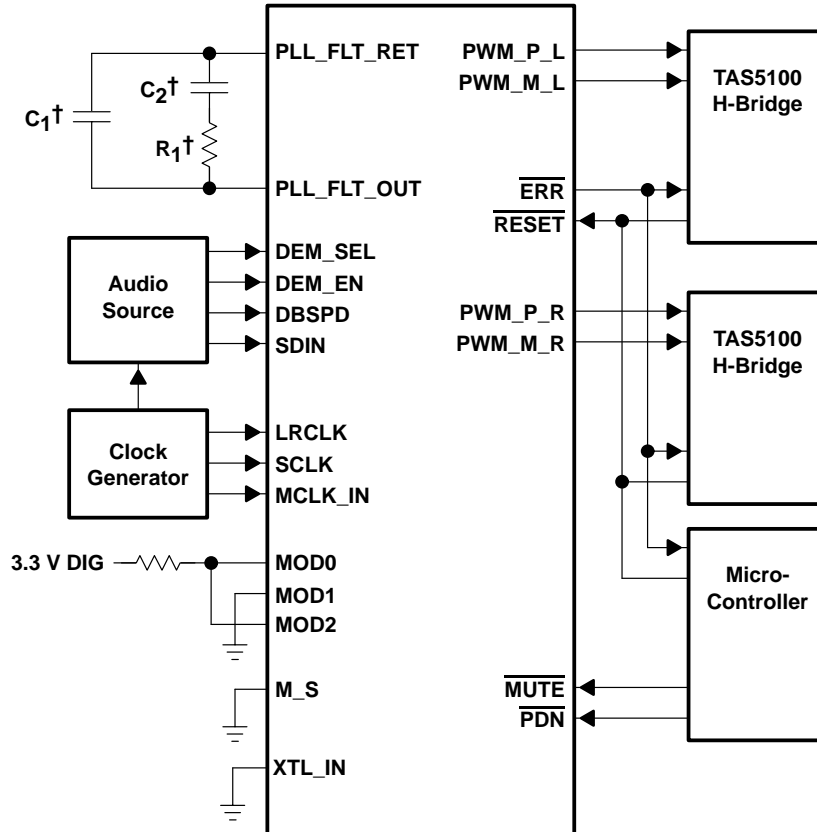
$C_1$†

$C_2$†

$R_1$†

PLL_FLT_RET

PLL_FLT_OUT

Audio Source

DEM_SEL

DEM_EN

DBSPD

SDIN

Clock Generator

LRCLK

SCLK

MCLK_IN

3.3 V DIG

MOD0

MOD1

MOD2

M_S

XTL_IN

PWM_P_L

PWM_M_L

$\overline{\text{ERR}}$

$\overline{\text{RESET}}$

PWM_P_R

PWM_M_R

$\overline{\text{MUTE}}$

$\overline{\text{PDN}}$

TAS5100 H-Bridge

TAS5100 H-Bridge

Micro-Controller